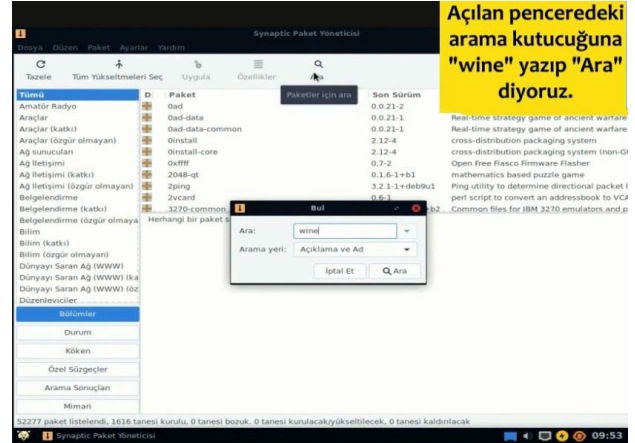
Açılan penceredeki arama kutucuğuna "wine" yazıp "Ara" diyoruz.

Synaptic Paket Yöneticisi

Dosya Düzen Paket Ayarlar Yardım

Tazele Tüm Yükseltmeleri Seç Uygula Özellikler Ara

Paketler için ara

| Tümü | D | Paket | Son Sürüm | |
|---|---|---|---|---|
| Amatör Radyo | | 0ad | 0.0.21-2 | Real-time strategy game of ancient warfare |
| Araçlar | | 0ad-data | 0.0.21-1 | Real-time strategy game of ancient warfare |
| Araçlar (katkı) | | 0ad-data-common | 0.0.21-1 | Real-time strategy game of ancient warfare |
| Araçlar (özgür olmayan) | | 0install | 2.12-4 | cross-distribution packaging system |
| Ağ sunucuları | | 0install-core | 2.12-4 | cross-distribution packaging system (non-G |
| Ağ İletişimi | | 0xffff | 0.7-2 | Open Free Fiasco Firmware Flasher |
| Ağ İletişimi (katkı) | | 2048-qt | 0.1.6-1+b1 | mathematics based puzzle game |
| Ağ İletişimi (özgür olmayan) | | 2ping | 3.2.1-1+deb9u1 | Ping utility to determine directional packet l |
| Belgelendirme | | 2vcard | 0.6-1 | perl script to convert an addressbook to VCA |
| Belgelendirme (katkı) | | 3270-common | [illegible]b2 | Common files for IBM 3270 emulators and p |

Belgelendirme (özgür olmaya
Bilim
Bilim (katkı)
Bilim (özgür olmayan)
Dünyayı Saran Ağ (WWW)
Dünyayı Saran Ağ (WWW) (ka
Dünyayı Saran Ağ (WWW) (öz
Düzenleyiciler

Herhangi bir paket s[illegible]

Bul
Ara: wine
Arama yeri: Açıklama ve Ad
İptal Et Ara

Bölümler
Durum
Köken
Özel Süzgeçler
Arama Sonuçları
Mimari

52277 paket listelendi, 1616 tanesi kurulu, 0 tanesi bozuk. 0 tanesi kurulacak/yükseltilecek, 0 tanesi kaldırılacak

Synaptic Paket Yöneticisi
09:53